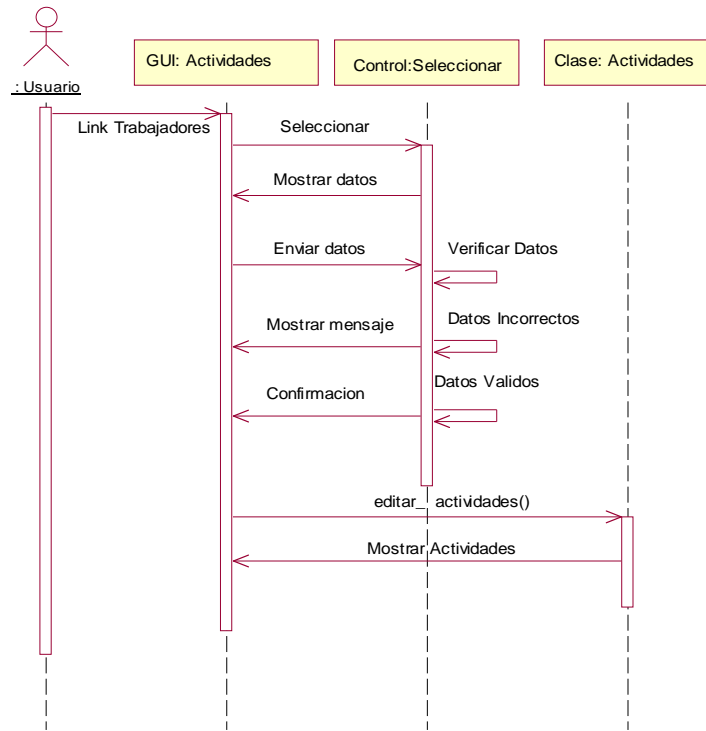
: Usuario

GUI: Actividades

Control:Seleccionar

Clase: Actividades

Link Trabajadores

Seleccionar

Mostrar datos

Enviar datos

Verificar Datos

Mostrar mensaje

Datos Incorrectos

Datos Validos

Confirmacion

editar_ actividades()

Mostrar Actividades